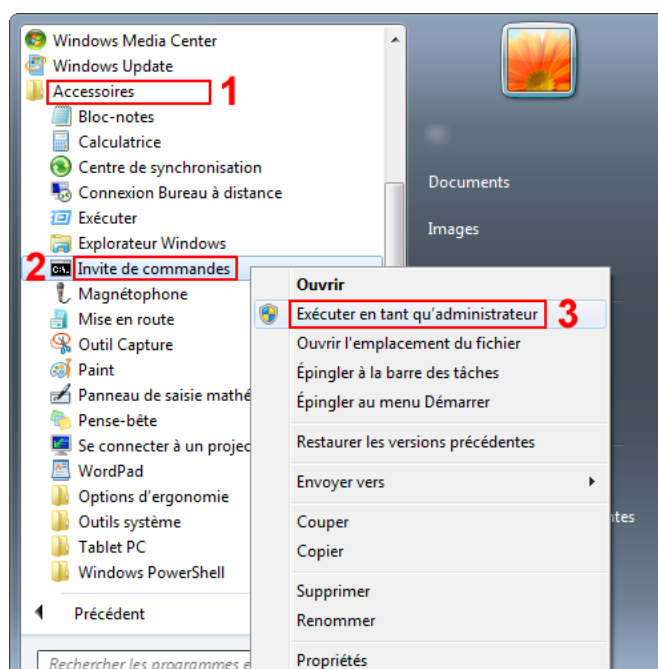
Windows Media Center
Windows Update
Accessoires 1
Bloc-notes
Calculatrice
Centre de synchronisation
Connexion Bureau à distance
Exécuter
Explorateur Windows
2 Invite de commandes
Magnétophone
Mise en route
Outil Capture
Paint
Panneau de saisie mathé
Pense-bête
Se connecter à un projec
WordPad
Options d'ergonomie
Outils système
Tablet PC
Windows PowerShell
Précédent
Rechercher les programmes e

Documents
Images
ntes

Ouvrir
Exécuter en tant qu'administrateur 3
Ouvrir l'emplacement du fichier
Épingler à la barre des tâches
Épingler au menu Démarrer
Restaurer les versions précédentes
Envoyer vers
Couper
Copier
Supprimer
Renommer
Propriétés